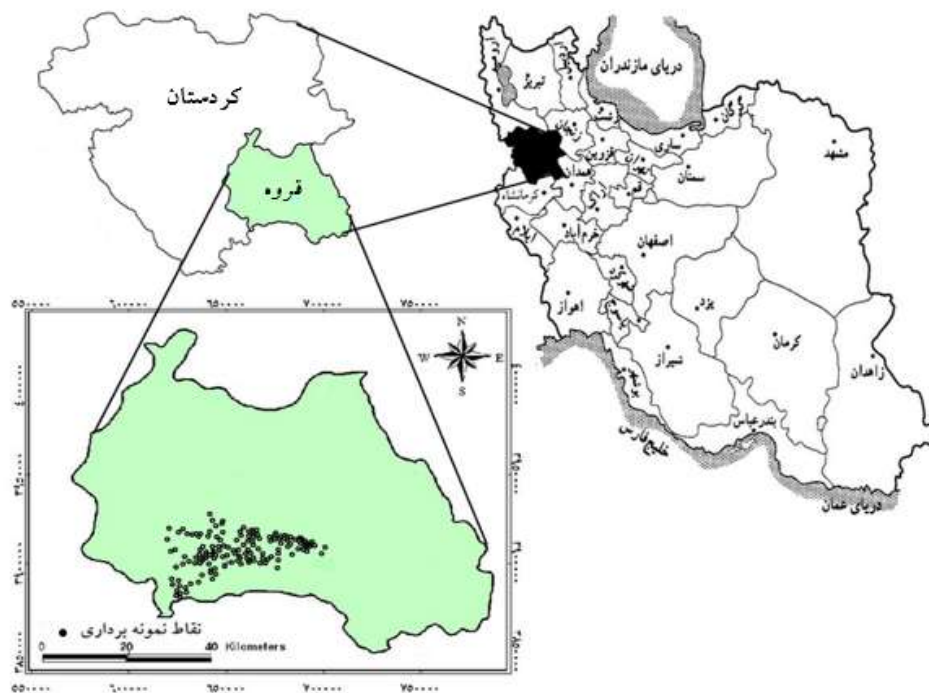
کردستان

قروه

دریای مازندران
تبریز
اردبیل
رشت
زنجان
قزوین
کرج
ساری
گرگان
مشهد
سمنان
همدان
قم
کرمانشاه
خرم آباد
ایلام
اصفهان
اهواز
یزد
شیراز
کرمان
زاهدان
بندرعباس
خلیج فارس
دریای عمان

۵۵۰۰۰۰
۶۰۰۰۰۰
۶۵۰۰۰۰
۷۰۰۰۰۰
۷۵۰۰۰۰

N
W
E
S

نقاط نمونه برداری •
0 20 40 Kilometers

۵۵۰۰۰۰
۶۰۰۰۰۰
۶۵۰۰۰۰
۷۰۰۰۰۰
۷۵۰۰۰۰